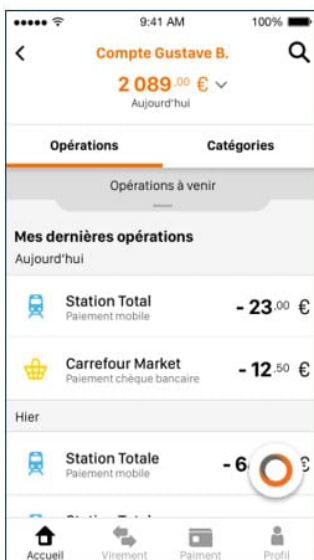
9:41 AM
100%

Compte Gustave B.
2 089,00 €
Aujourd'hui

Opérations
Catégories

Opérations à venir

Mes dernières opérations
Aujourd'hui

Station Total
Paiement mobile
- 23,00 €

Carrefour Market
Paiement chèque bancaire
- 12,50 €

Hier

Station Totale
Paiement mobile
- 6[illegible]

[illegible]

Accueil
Virement
Paiment
Profil